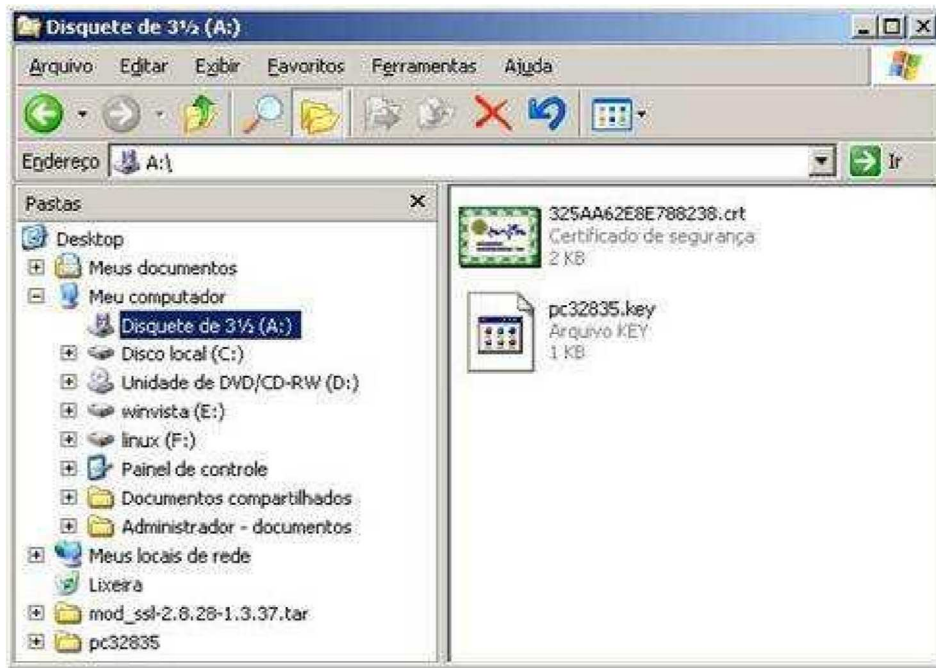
Disquete de 3½ (A:)

Arquivo Editar Exibir Favoritos Ferramentas Ajuda

Endereço A:\

Ir

Pastas

Desktop
Meus documentos
Meu computador
Disquete de 3½ (A:)
Disco local (C:)
Unidade de DVD/CD-RW (D:)
winvista (E:)
linux (F:)
Painel de controle
Documentos compartilhados
Administrador - documentos
Meus locais de rede
Lixeira
mod_ssl-2.8.28-1.3.37.tar
pc32835

325AA62E8E788238.crt
Certificado de segurança
2 KB

pc32835.key
Arquivo KEY
1 KB